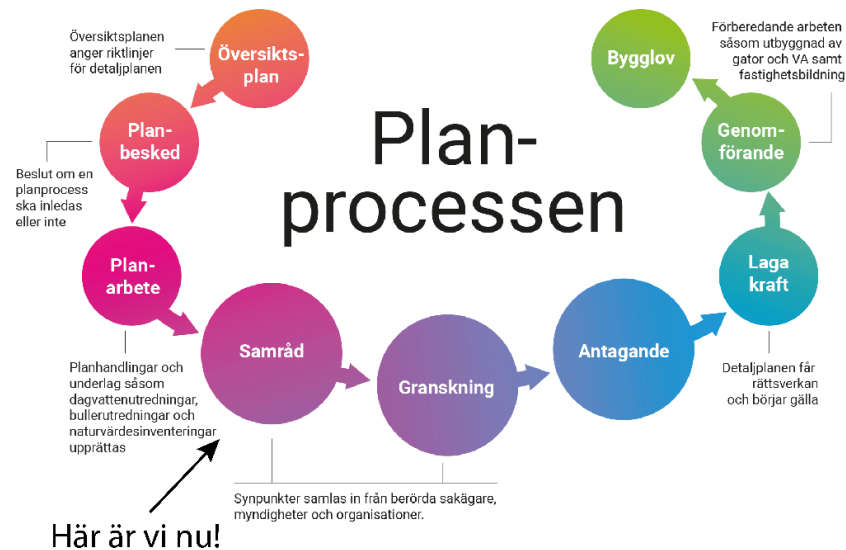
Översiktsplanen anger riktlinjer för detaljplanen

Översikts-plan

Plan-besked

Beslut om en planprocess ska inledas eller inte

Plan-arbete

Planhandlingar och underlag såsom dagvattenutredningar, bullerutredningar och naturvärdesinventeringar upprättas

Plan-processen

Samråd

Granskning

Synpunkter samlas in från berörda sakägare, myndigheter och organisationer.

Antagande

Laga kraft

Detaljplanen får rättsverkan och börjar gälla

Genom-förande

Bygglov

Förberedande arbeten såsom utbyggnad av gator och VA samt fastighetsbildning

Här är vi nu!